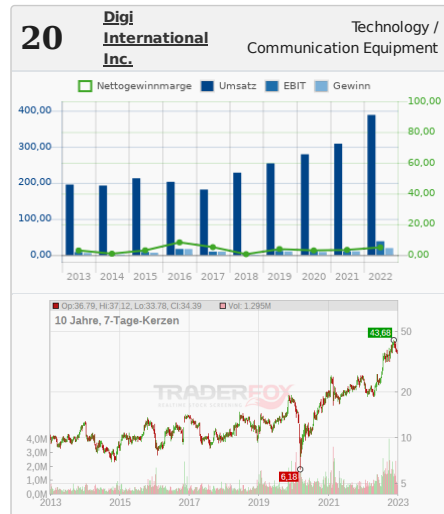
20

Digi International Inc.

Technology / Communication Equipment

Nettogewinnmarge Umsatz EBIT Gewinn

400,00
300,00
200,00
100,00
0,00

100,00
80,00
60,00
40,00
20,00
0,00

2013 2014 2015 2016 2017 2018 2019 2020 2021 2022

Op:36,79, Hi:37,12, Lo:33,78, Cl:34,39 Vol: 1.295M

10 Jahre, 7-Tage-Kerzen

TRADERFOX

43,68

6,18

50
20
10
5

4,0M
3,0M
2,0M
1,0M
0,0M

2013 2015 2017 2019 2021 2023